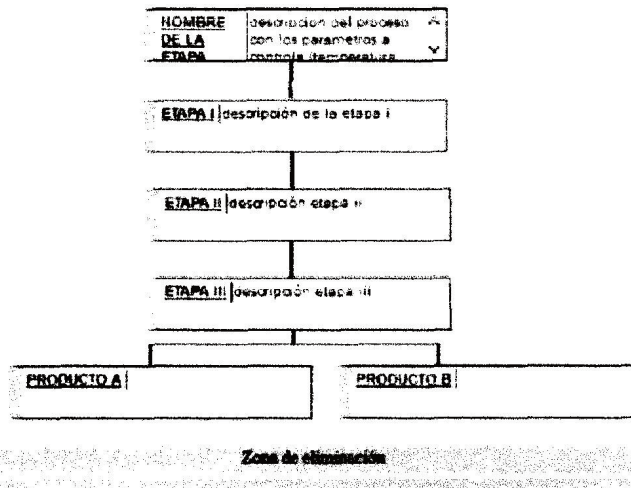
NOMBRE DE LA ETAPA | descripcion del proceso con los parametros a controla (temperatura

ETAPA I | descripción de la etapa i

ETAPA II | descripción etapa ii

ETAPA III | descripción etapa iii

PRODUCTO A

PRODUCTO B

Zona de eliminación